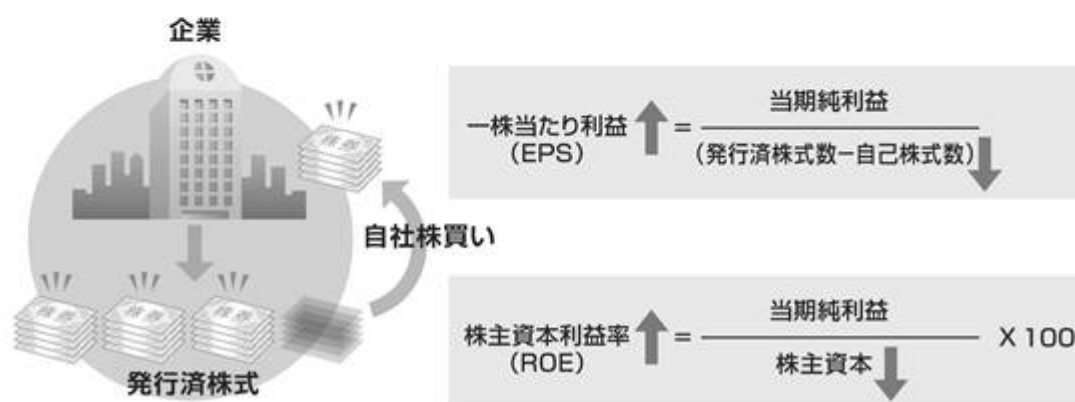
企業

株券 株券 株券 株券

発行済株式

自社株買い

一株当たり利益（EPS）$=\frac{\text{当期純利益}}{\text{（発行済株式数－自己株式数）}}$

株主資本利益率（ROE）$=\frac{\text{当期純利益}}{\text{株主資本}}$ X 100